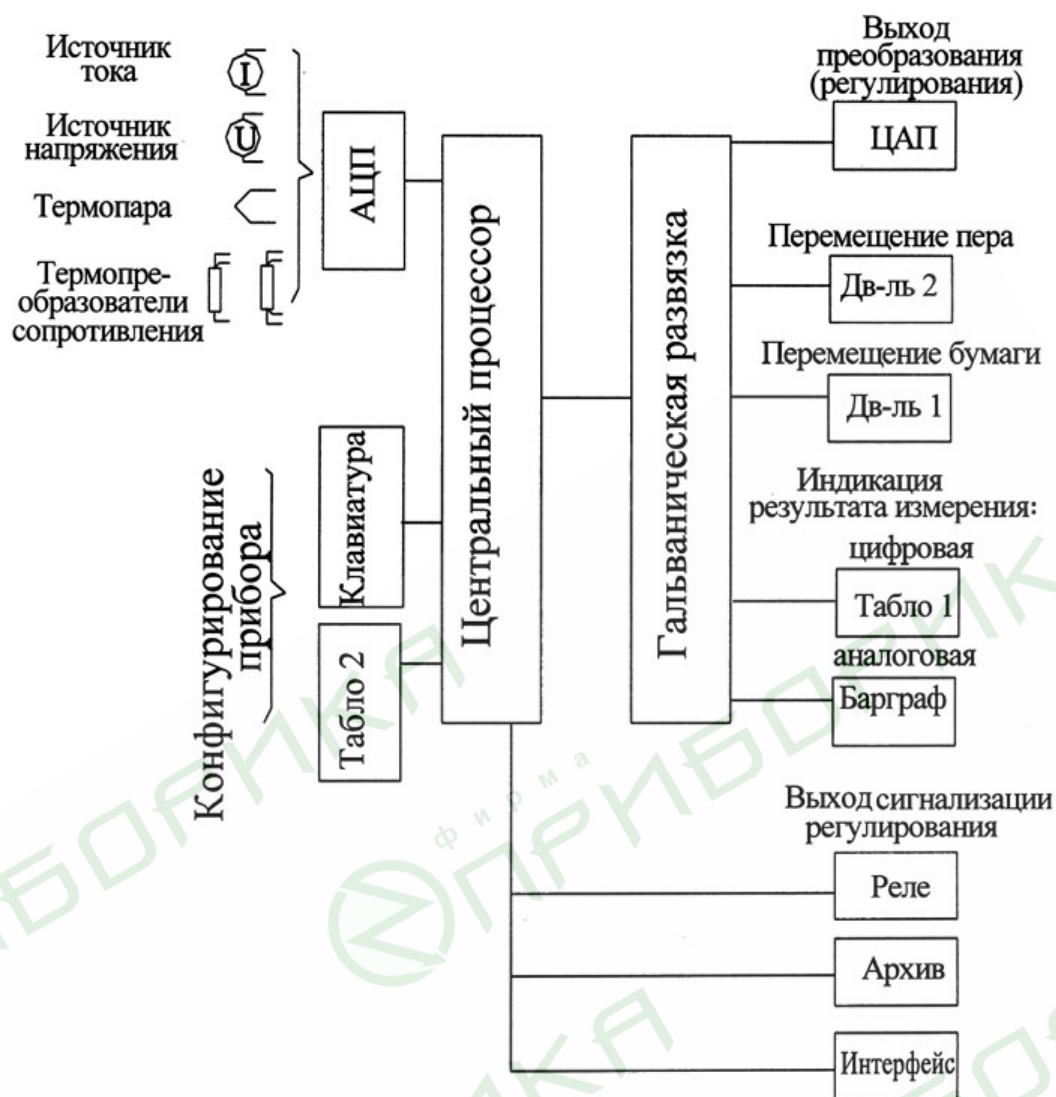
Источник тока
I
Источник напряжения
U
Термопара
Термопреобразователи сопротивления
АЦП
Центральный процессор
Гальваническая развязка
Выход преобразования (регулирования)
ЦАП
Перемещение пера
Дв-ль 2
Перемещение бумаги
Дв-ль 1
Индикация результата измерения:
цифровая
Табло 1
аналоговая
Барграф
Конфигурирование прибора
Клавиатура
Табло 2
Выход сигнализации регулирования
Реле
Архив
Интерфейс
фирма ПРИБОРИКА